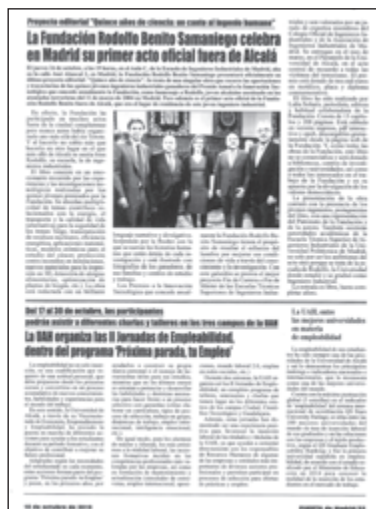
Proyecto editorial "Quince años de ciencia: un canto al legado humano"

La Fundación Rodolfo Benito Samaniego celebra en Madrid su primer acto oficial fuera de Alcalá

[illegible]

Del 17 al 20 de octubre, los participantes podrán asistir a diferentes charlas y talleres en los tres campus de la UAH

La UAH organiza las II Jornadas de Empleabilidad, dentro del programa 'Próxima parada, tu Empleo'

La UAH, entre las mejores universidades en materia de empleabilidad

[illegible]

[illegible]